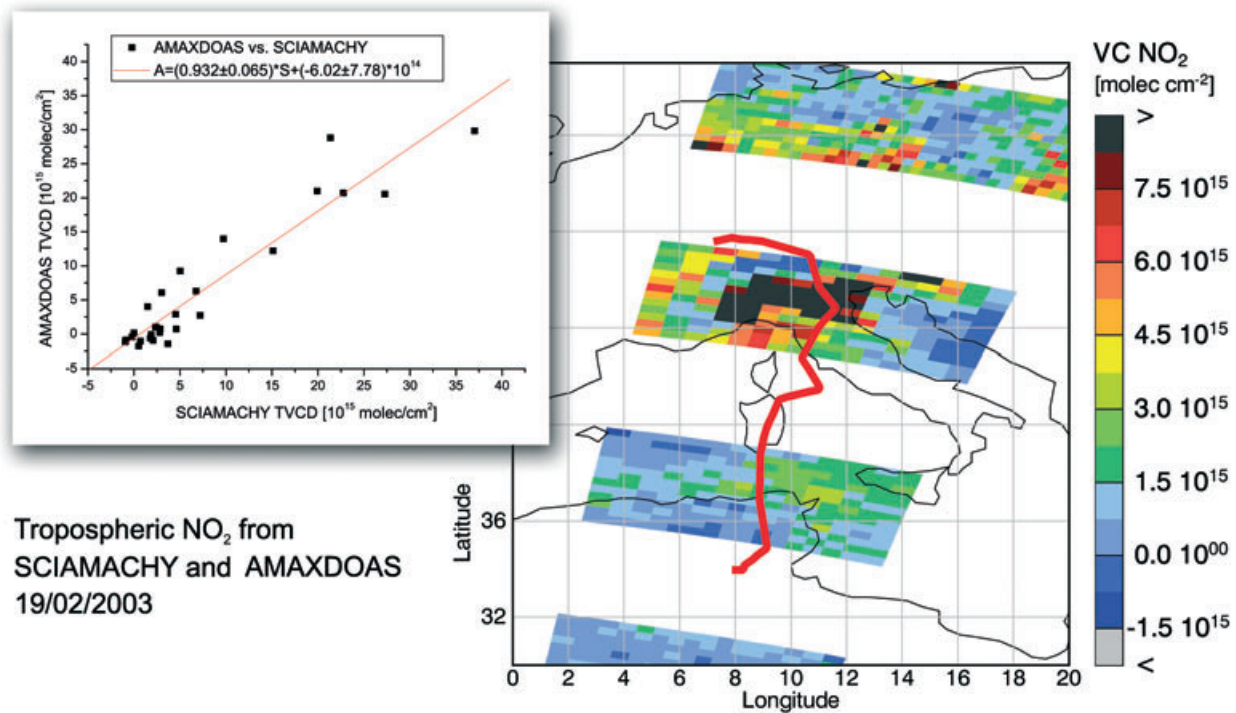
AMAXDOAS vs. SCIAMACHY
A=(0.932±0.065)*S+(-6.02±7.78)*$10^{14}$

AMAXDOAS TVCD [$10^{15}$ molec/cm$^2$]

40
35
30
25
20
15
10
5
0
-5

-5 0 5 10 15 20 25 30 35 40

SCIAMACHY TVCD [$10^{15}$ molec/cm$^2$]

Tropospheric $NO_2$ from SCIAMACHY and AMAXDOAS 19/02/2003

VC $NO_2$
[molec cm$^{-2}$]

>
7.5 $10^{15}$
6.0 $10^{15}$
4.5 $10^{15}$
3.0 $10^{15}$
1.5 $10^{15}$
0.0 $10^{00}$
-1.5 $10^{15}$
<

Latitude
36
32

0 2 4 6 8 10 12 14 16 18 20
Longitude